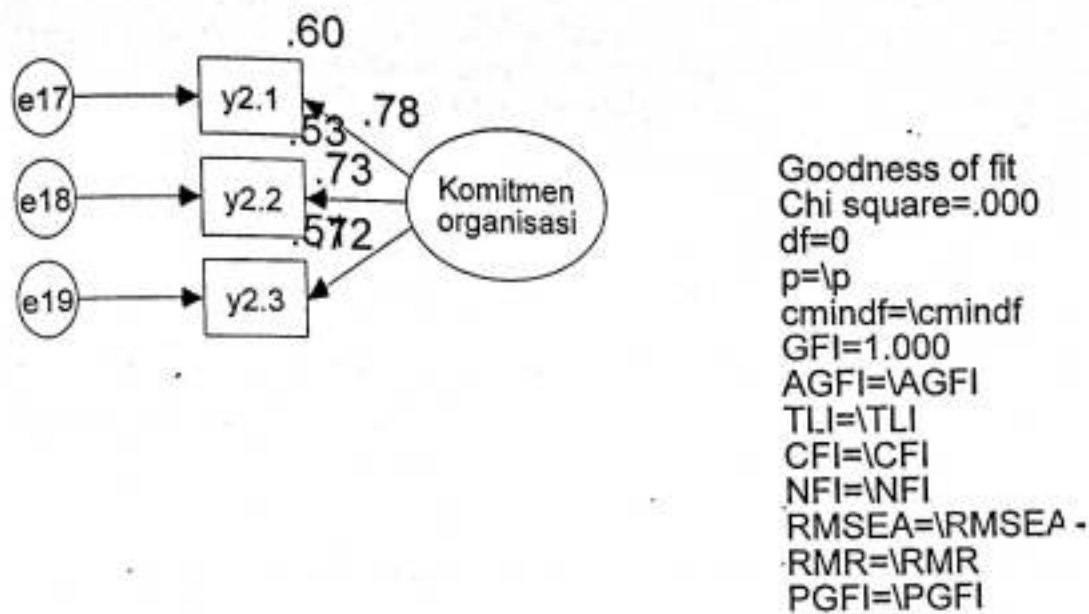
.60

e17

y2.1

.78

.53

.73

e18

y2.2

Komitmen organisasi

.57

.72

e19

y2.3

Goodness of fit
Chi square=.000
df=0
p=\p
cmindf=\cmindf
GFI=1.000
AGFI=\AGFI
TLI=\TLI
CFI=\CFI
NFI=\NFI
RMSEA=\RMSEA
RMR=\RMR
PGFI=\PGFI